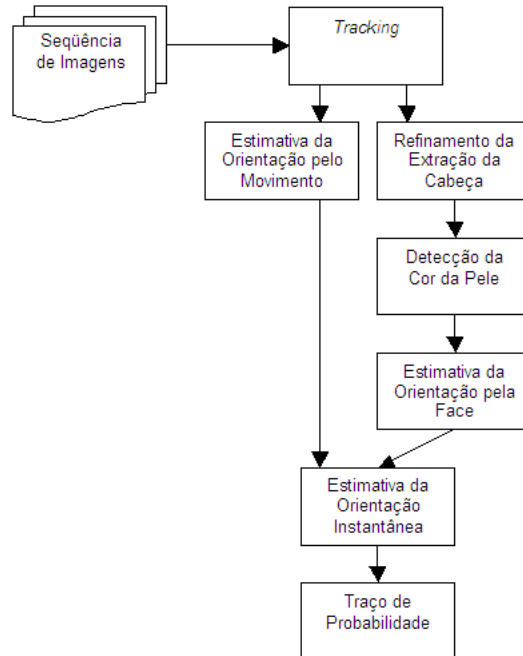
Seqüência de Imagens

Tracking

Estimativa da Orientação pelo Movimento

Refinamento da Extração da Cabeça

Detecção da Cor da Pele

Estimativa da Orientação pela Face

Estimativa da Orientação Instantânea

Traço de Probabilidade